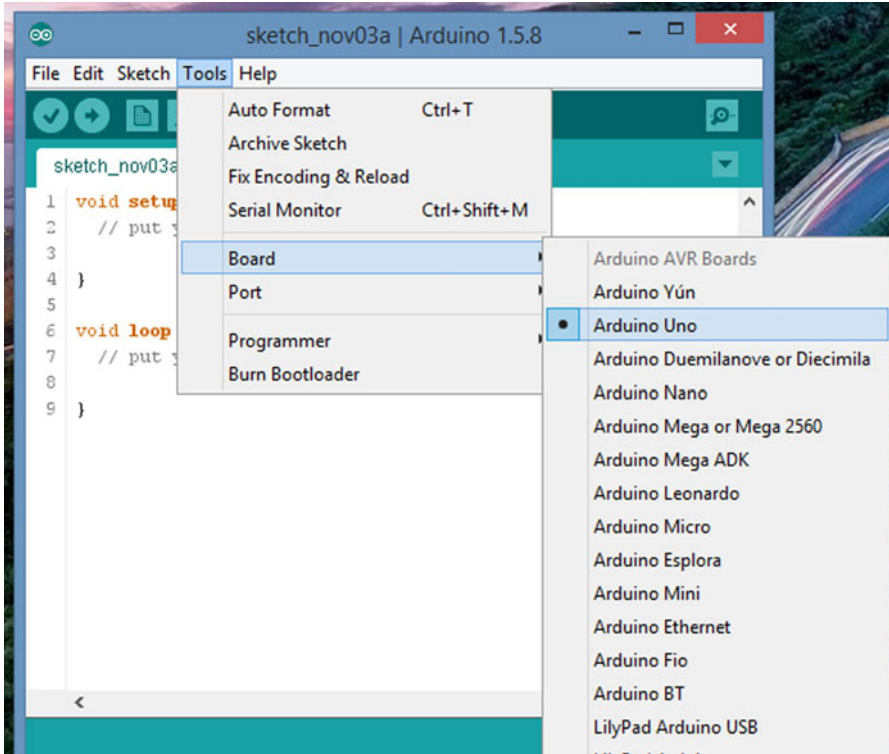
sketch_nov03a | Arduino 1.5.8

File Edit Sketch Tools Help

sketch_nov03a

1 void setup
2 // put y
3
4 }
5
6 void loop
7 // put y
8
9 }

Auto Format Ctrl+T
Archive Sketch
Fix Encoding & Reload
Serial Monitor Ctrl+Shift+M
Board
Port
Programmer
Burn Bootloader

Arduino AVR Boards
Arduino Yún
Arduino Uno
Arduino Duemilanove or Diecimila
Arduino Nano
Arduino Mega or Mega 2560
Arduino Mega ADK
Arduino Leonardo
Arduino Micro
Arduino Esplora
Arduino Mini
Arduino Ethernet
Arduino Fio
Arduino BT
LilyPad Arduino USB
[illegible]